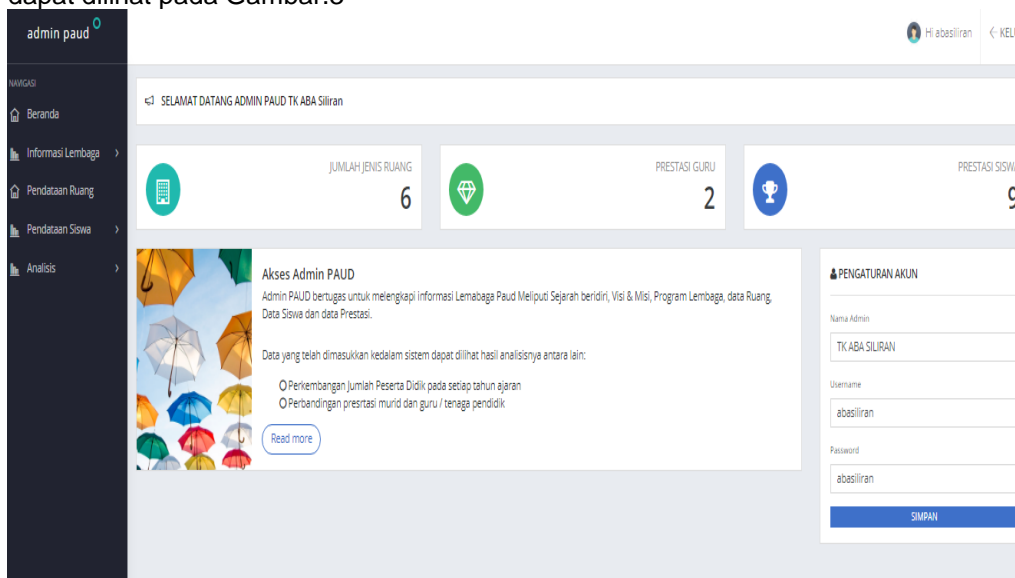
dapat dilihat pada Gambar.8

admin paud

Hi abasiliran
KEL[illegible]

NAVIGASI
Beranda
Informasi Lembaga
Pendataan Ruang
Pendataan Siswa
Analisis

SELAMAT DATANG ADMIN PAUD TK ABA Siliran

JUMLAH JENIS RUANG
6

PRESTASI GURU
2

PRESTASI SISW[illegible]
9

Akses Admin PAUD

Admin PAUD bertugas untuk melengkapi informasi Lemabaga Paud Meliputi Sejarah beridiri, Visi & Misi, Program Lembaga, data Ruang, Data Siswa dan data Prestasi.

Data yang telah dimasukkan kedalam sistem dapat dilihat hasil analisisnya antara lain:

Perkembangan Jumlah Peserta Didik pada setiap tahun ajaran
Perbandingan presrtasi murid dan guru / tenaga pendidik

Read more

PENGATURAN AKUN

Nama Admin
TK ABA SILIRAN

Username
abasiliran

Password
abasiliran

SIMPAN